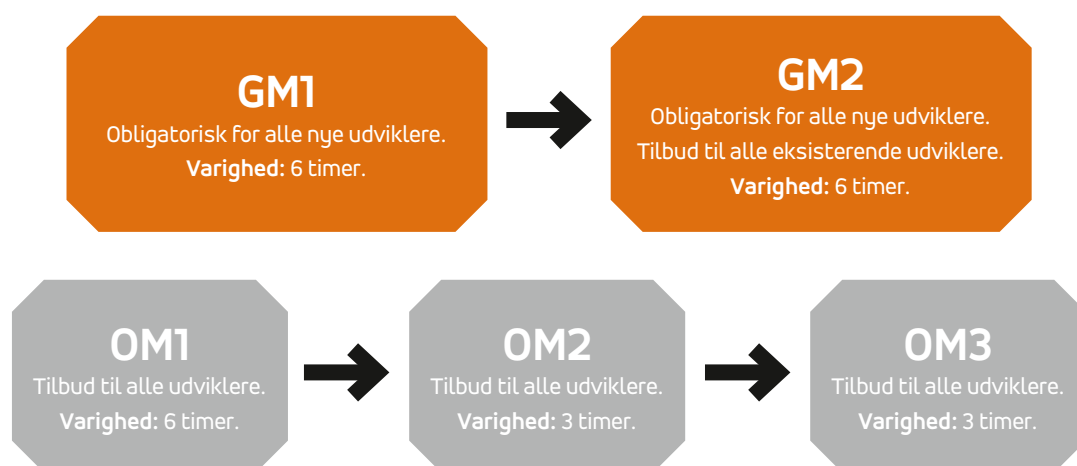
GM1
Obligatorisk for alle nye udviklere.
**Varighed:** 6 timer.

GM2
Obligatorisk for alle nye udviklere.
Tilbud til alle eksisterende udviklere.
**Varighed:** 6 timer.

OM1
Tilbud til alle udviklere.
**Varighed:** 6 timer.

OM2
Tilbud til alle udviklere.
**Varighed:** 3 timer.

OM3
Tilbud til alle udviklere.
**Varighed:** 3 timer.